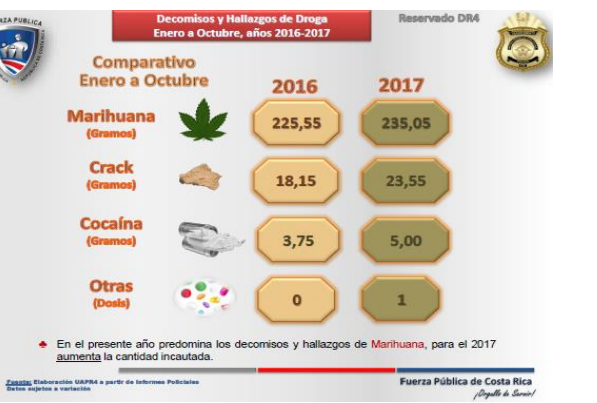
ZA PUBLICA

Decomisos y Hallazgos de Droga
Enero a Octubre, años 2016-2017

Reservado DR4

Comparativo
Enero a Octubre

| | 2016 | 2017 |
|---|---|---|
| Marihuana (Gramos) | 225,55 | 235,05 |
| Crack (Gramos) | 18,15 | 23,55 |
| Cocaína (Gramos) | 3,75 | 5,00 |
| Otras (Dosis) | 0 | 1 |

En el presente año predomina los decomisos y hallazgos de Marihuana, para el 2017 aumenta la cantidad incautada.

Fuente: Elaboración UAPR4 a partir de Informes Policiales
Datos sujetos a variación

Fuerza Pública de Costa Rica
¡Orgullo de Servir!